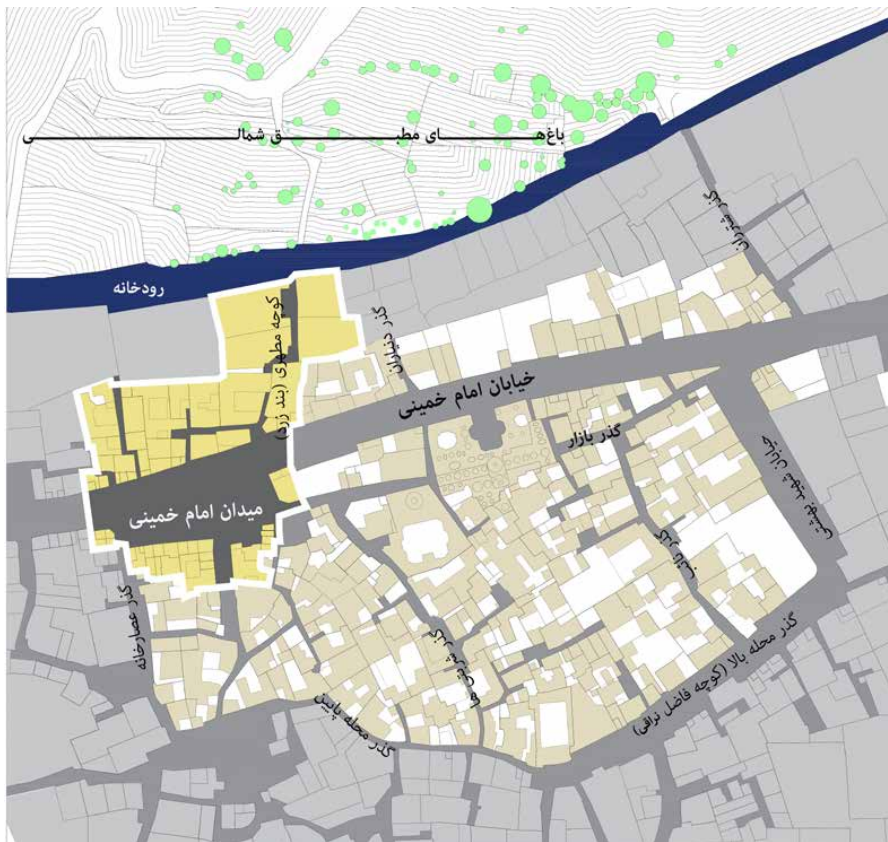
باغهــــــــــــای مطبــــــــــــق شمالـــــــــــــــی

رودخانه

کوچه مطهری (بند زرد)

گذر دیلمان

خیابان امام خمینی

گذر بازار

میدان امام خمینی

گذر عصارخانه

گذر محله پایین

گذر محله بالا (کوچه فاضل نراقی)

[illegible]

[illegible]

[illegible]